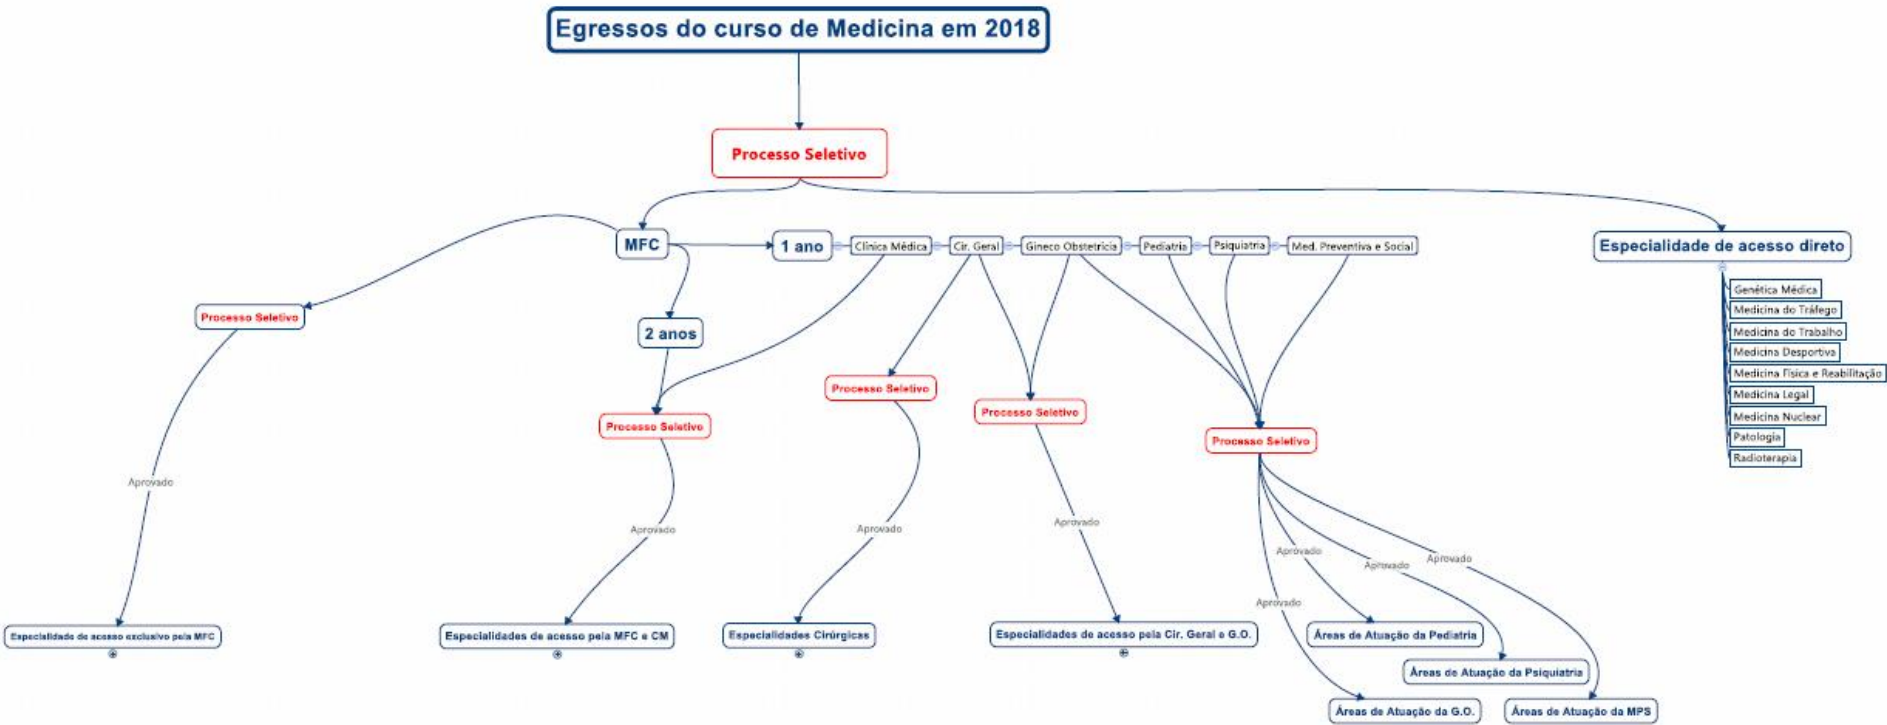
Egressos do curso de Medicina em 2018

Processo Seletivo

MFC

1 ano

Clínica Médica

Cir. Geral

Gineco Obstetrícia

Pediatria

Psiquiatria

Med. Preventiva e Social

Especialidade de acesso direto

Genética Médica
Medicina do Tráfego
Medicina do Trabalho
Medicina Desportiva
Medicina Física e Reabilitação
Medicina Legal
Medicina Nuclear
Patologia
Radioterapia

Processo Seletivo

2 anos

Processo Seletivo

Processo Seletivo

Processo Seletivo

Processo Seletivo

Aprovado

Aprovado

Aprovado

Aprovado

Aprovado

Aprovado

Aprovado

Aprovado

Especialidade de acesso exclusivo pela MFC

Especialidades de acesso pela MFC e CM

Especialidades Cirúrgicas

Especialidades de acesso pela Cir. Geral e G.O.

Áreas de Atuação da Pediatria

Áreas de Atuação da Psiquiatria

Áreas de Atuação da G.O.

Áreas de Atuação da MPS